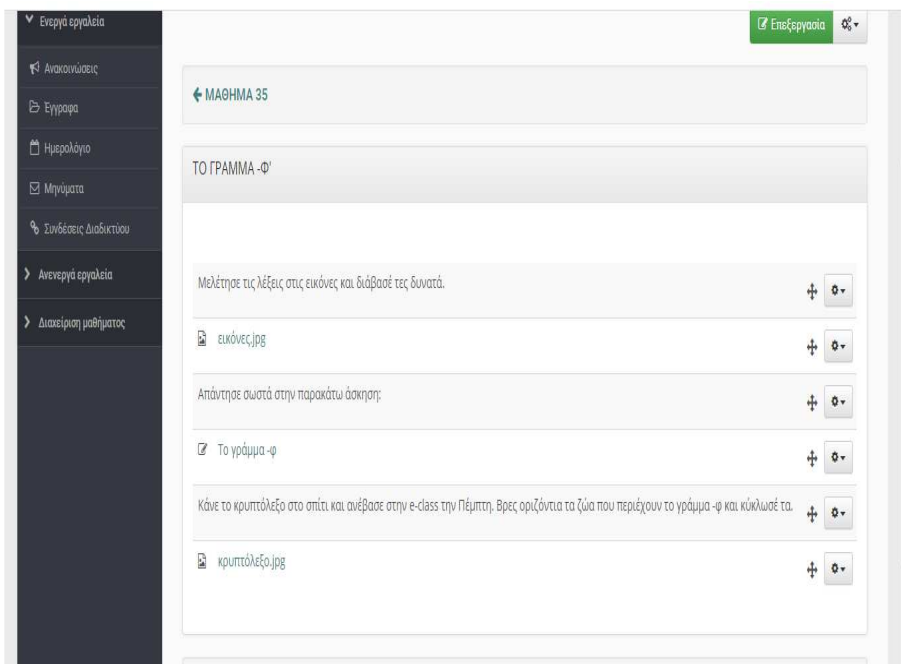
Ενεργά εργαλεία

Ανακοινώσεις

Έγγραφα

Ημερολόγιο

Μηνύματα

Συνδέσεις Διαδικτύου

Ανενεργά εργαλεία

Διαχείριση μαθήματος

Επεξεργασία

← ΜΑΘΗΜΑ 35

ΤΟ ΓΡΑΜΜΑ -Φ'

Μελέτησε τις λέξεις στις εικόνες και διάβασέ τες δυνατά.

εικόνες.jpg

Απάντησε σωστά στην παρακάτω άσκηση:

Το γράμμα -φ

Κάνε το κρυπτόλεξο στο σπίτι και ανέβασε στην e-class την Πέμπτη. Βρες οριζόντια τα ζώα που περιέχουν το γράμμα -φ και κύκλωσέ τα.

κρυπτόλεξο.jpg